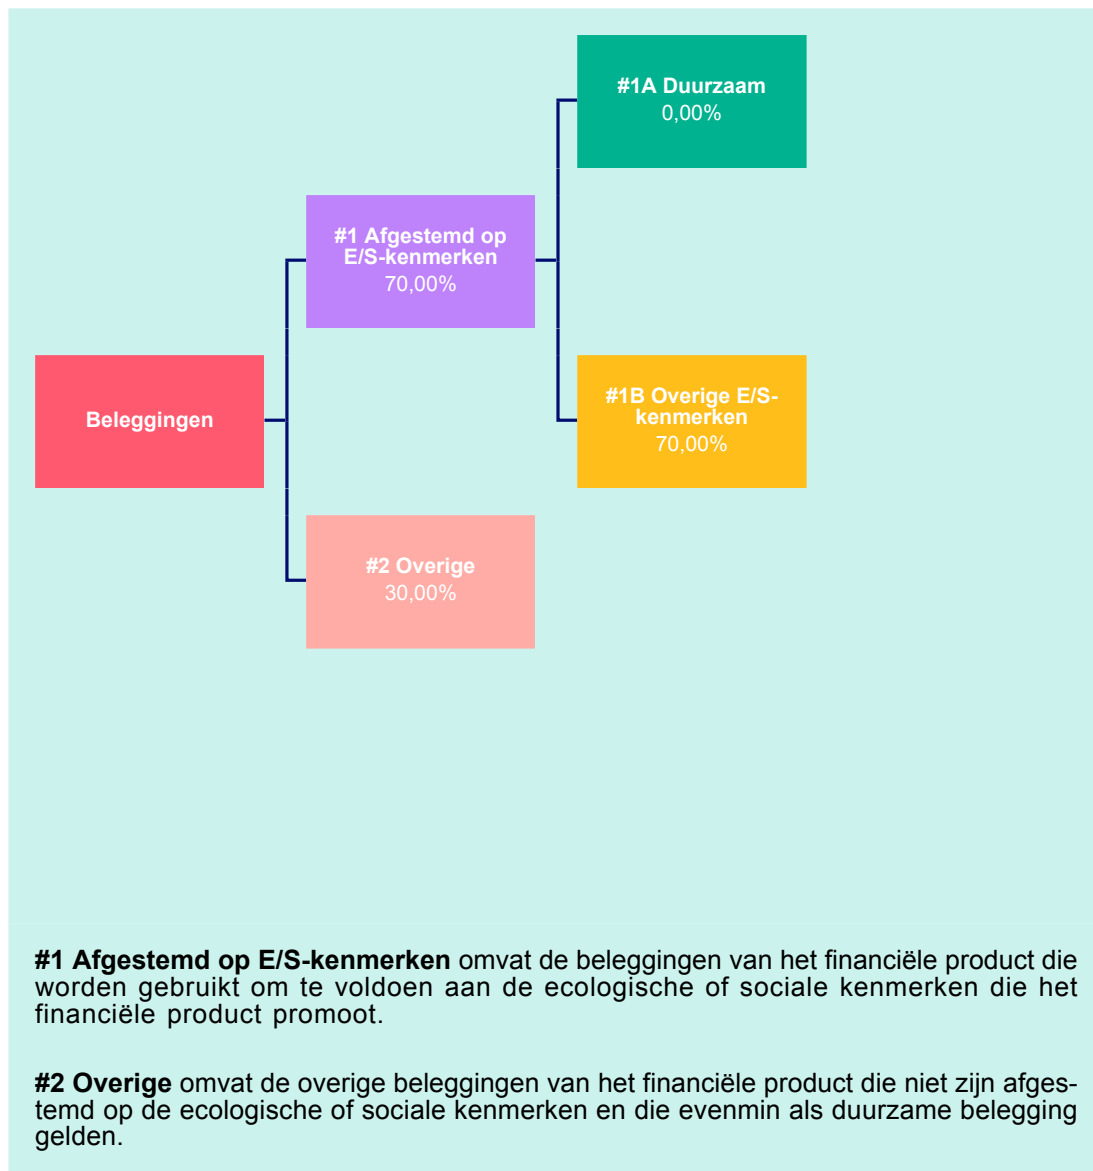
#1A Duurzaam
0,00%

#1 Afgestemd op E/S-kenmerken
70,00%

Beleggingen

#1B Overige E/S-kenmerken
70,00%

#2 Overige
30,00%

**#1 Afgestemd op E/S-kenmerken** omvat de beleggingen van het financiële product die worden gebruikt om te voldoen aan de ecologische of sociale kenmerken die het financiële product promoot.

**#2 Overige** omvat de overige beleggingen van het financiële product die niet zijn afgestemd op de ecologische of sociale kenmerken en die evenmin als duurzame belegging gelden.